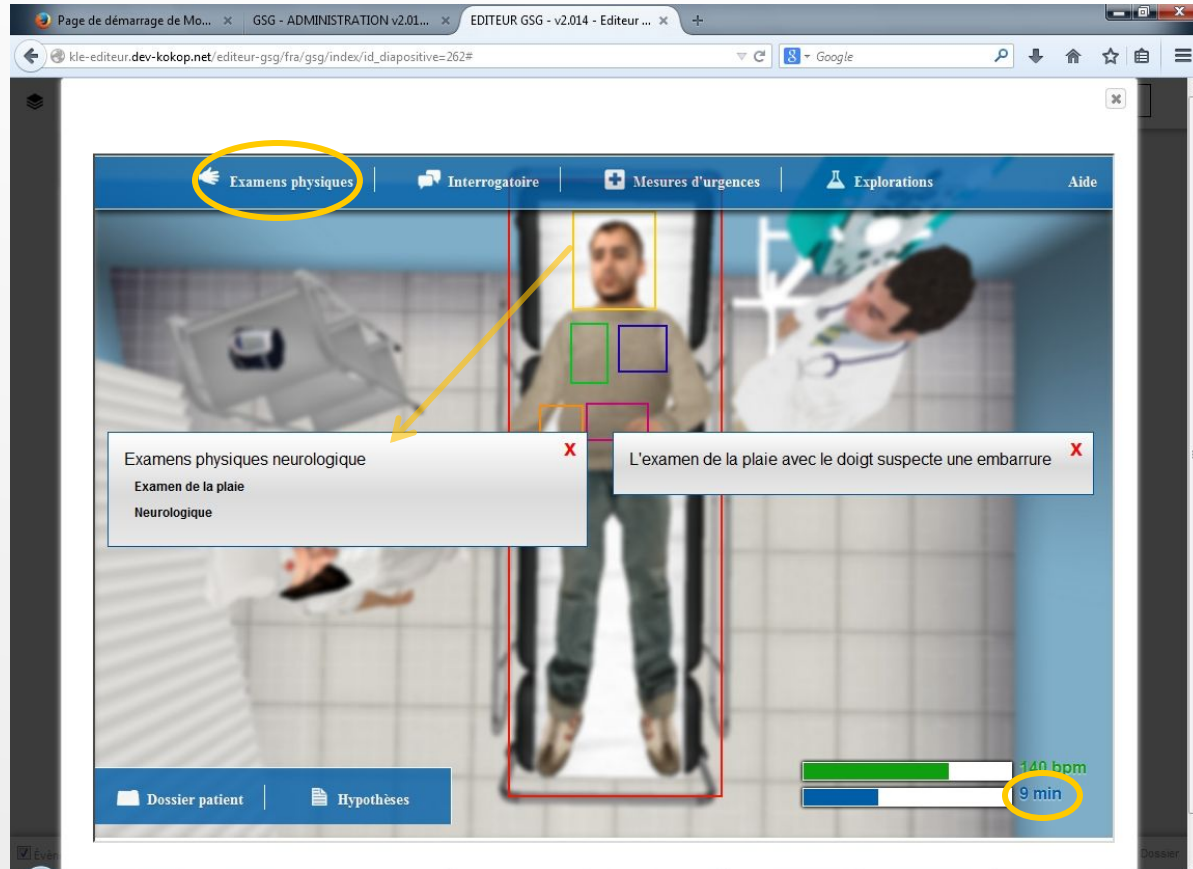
Page de démarrage de Mo... ×
GSG - ADMINISTRATION v2.01... ×
EDITEUR GSG - v2.014 - Editeur ... ×
+

kle-editeur.dev-kokop.net/editeur-gsg/fra/gsg/index/id_diapositive=262#

Google

Examens physiques | Interrogatoire | Mesures d'urgences | Explorations | Aide

Examens physiques neurologique X

Examen de la plaie

Neurologique

L'examen de la plaie avec le doigt suspecte une embarrure X

140 bpm

9 min

Dossier patient | Hypothèses

Évé

Dossier